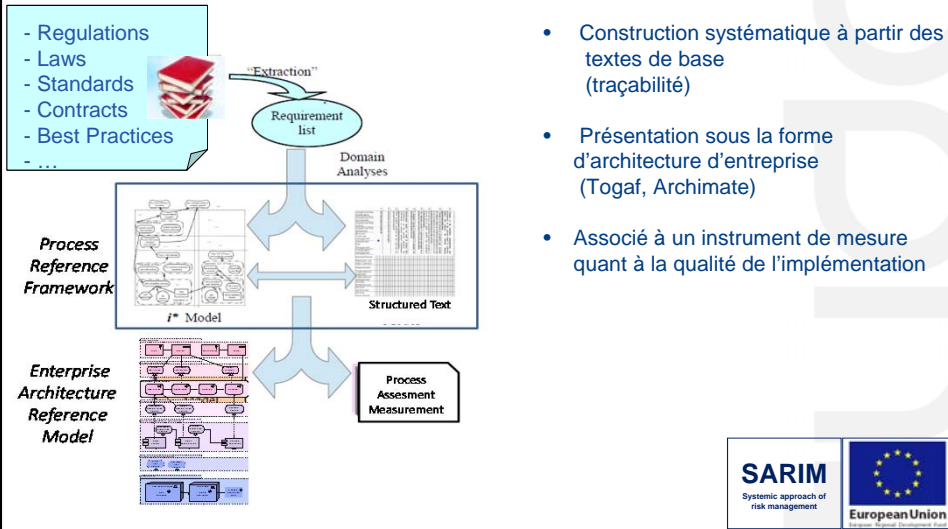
- Regulations
- Laws
- Standards
- Contracts
- Best Practices
- …

"Extraction"

Requirement list

Domain Analyses

Process Reference Framework

$i^*$ Model

Structured Text

Enterprise Architecture Reference Model

Process Assesment Measurement

• Construction systématique à partir des textes de base (traçabilité)

• Présentation sous la forme d'architecture d'entreprise (Togaf, Archimate)

• Associé à un instrument de mesure quant à la qualité de l'implémentation

SARIM
Systemic approach of risk management

European Union
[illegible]